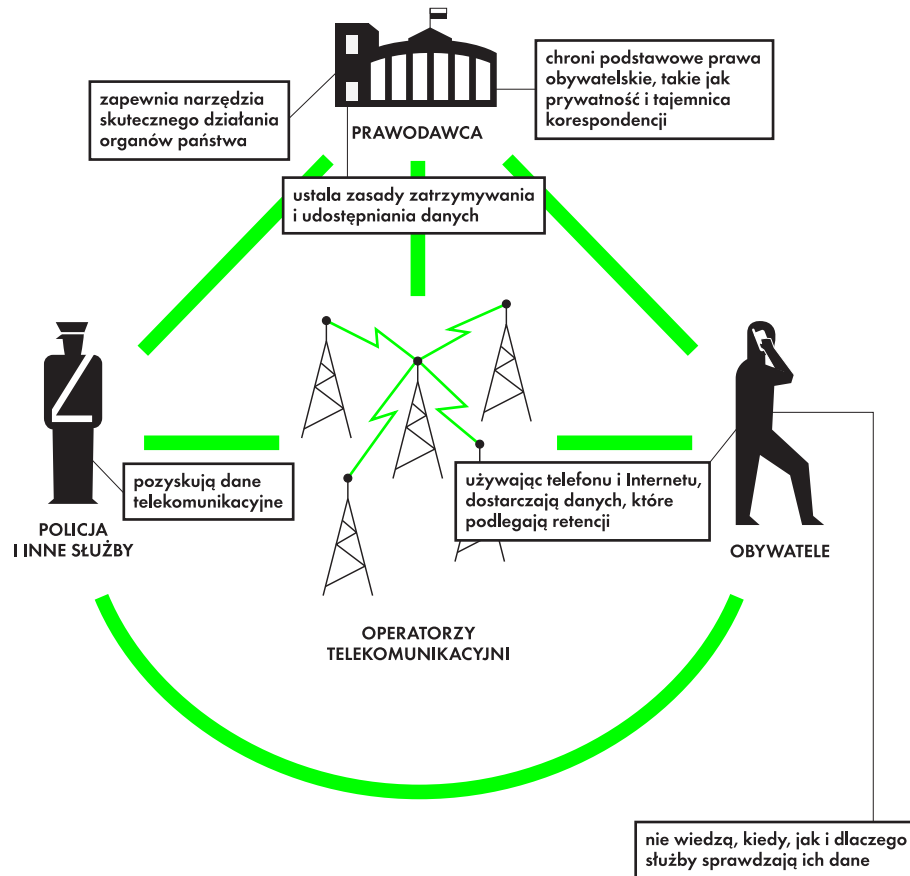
zapewnia narzędzia skutecznego działania organów państwa

PRAWODAWCA

chroni podstawowe prawa obywatelskie, takie jak prywatność i tajemnica korespondencji

ustala zasady zatrzymywania i udostępniania danych

pozyskują dane telekomunikacyjne

POLICJA
I INNE SŁUŻBY

używając telefonu i Internetu, dostarczają danych, które podlegają retencji

OBYWATELE

OPERATORZY
TELEKOMUNIKACYJNI

nie wiedzą, kiedy, jak i dlaczego służby sprawdzają ich dane